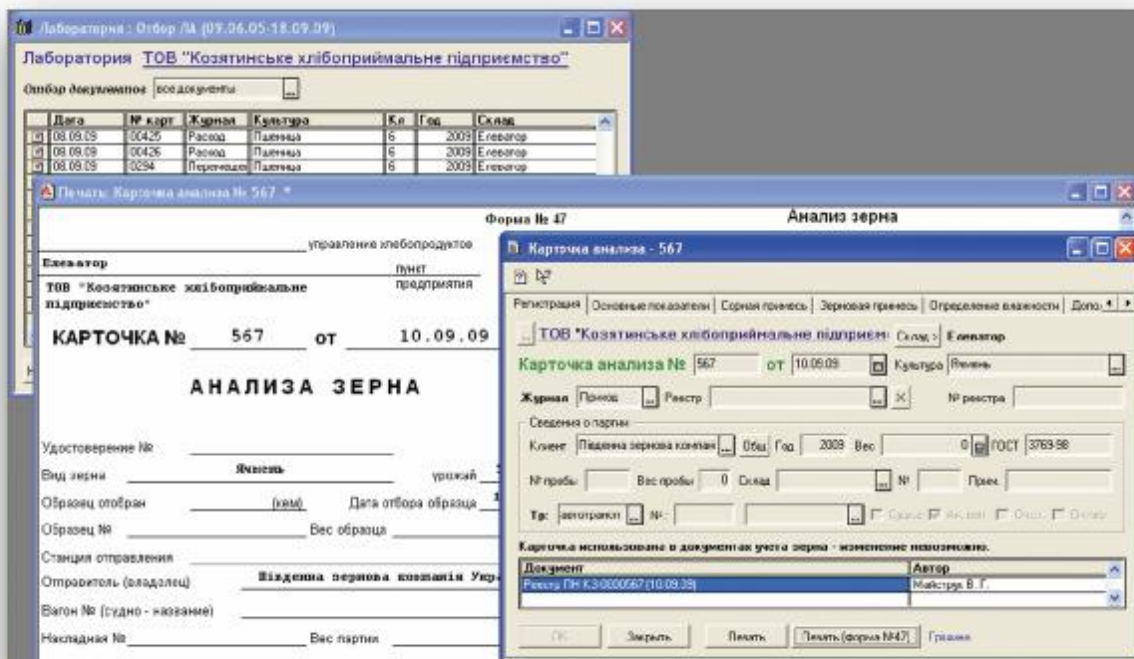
Лаборатория : Отбор ЛА (09.06.05-18.09.09)

Лаборатория ТОВ "Козятинське хлібоприймальне підприємство"

Отбор документов все документы

| Дата | № карт | Журнал | Культура | Кл | Год | Склад |
|---|---|---|---|---|---|---|
| 08.09.09 | 00425 | Расход | Пшеница | 6 | 2009 | Елеватор |
| 08.09.09 | 00426 | Расход | Пшеница | 6 | 2009 | Елеватор |
| 08.09.09 | 0294 | Перемещен | Пшеница | 6 | 2009 | Елеватор |

Печать: Карточка анализа № 567 *

Форма № 47

Анализ зерна

управление хлебопродуктов

Елеватор

пункт предприятия

ТОВ "Козятинське хлібоприймальне підприємство"

КАРТОЧКА № 567 от 10.09.09

АНАЛИЗА ЗЕРНА

Удостоверение №

Вид зерна Ячмень урожай

Образец отобран (кем) Дата отбора образца

Образец № Вес образца

Станция отправления

Отправитель (владелец) Південна зернова компанія Укр

Вагон № (судно - название)

Накладная № Вес партии

Карточка анализа - 567

Регистрация | Основные показатели | Сорная примесь | Зерновая примесь | Определение влажности | Допо

ТОВ "Козятинське хлібоприймальне підприєм Склад > Елеватор

Карточка анализа № 567 от 10.09.09 Культура Ячмень

Журнал Приход Реестр № реестра

Сведения о партии

Клиент Південна зернова компан Общ Год 2009 Вес 0 ГОСТ 3769-98

№ пробы Вес пробы 0 Склад № Прим

Тр: автотранспорт №:

Карточка использована в документах учета зерна - изменение невозможно.

| Документ | Автор |
|---|---|
| Реестр ПН КЗ-0000567 (10.09.09) | Майструк В.Г. |

ОК Закрыть Печать Печать (форма №47) Графики